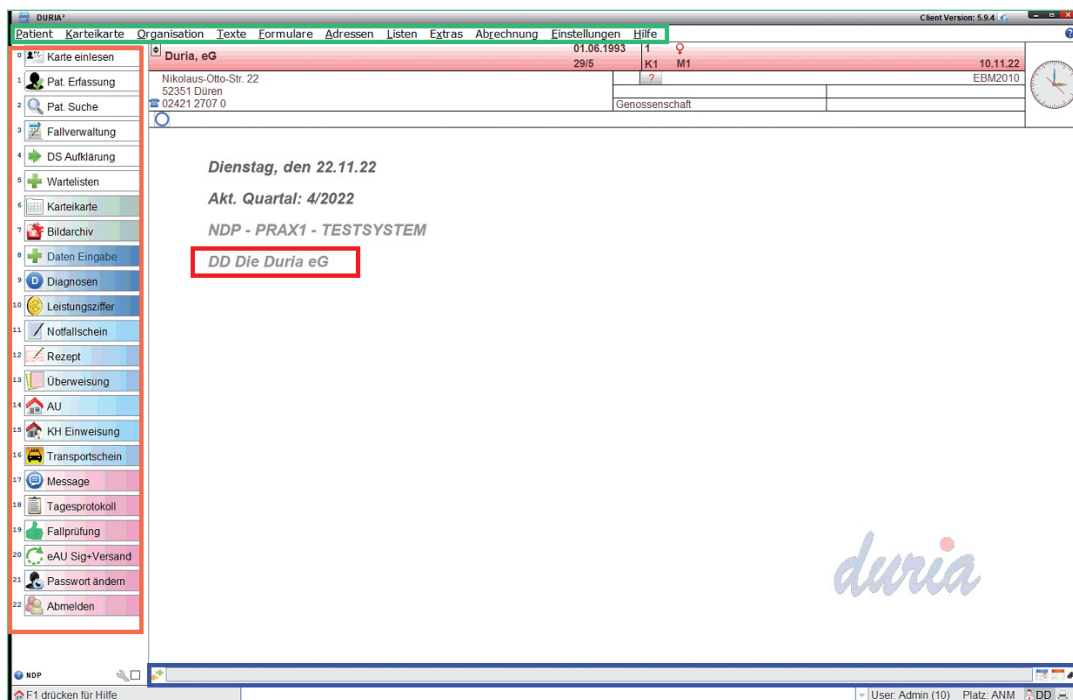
DURIA²

Client Version: 5.9.4

Patient Karteikarte Organisation Texte Formulare Adressen Listen Extras Abrechnung Einstellungen Hilfe

0 Karte einlesen
1 Pat. Erfassung
2 Pat. Suche
3 Fallverwaltung
4 DS Aufklärung
5 Wartelisten
6 Karteikarte
7 Bildarchiv
8 Daten Eingabe
9 Diagnosen
10 Leistungsziffer
11 Notfallschein
12 Rezept
13 Überweisung
14 AU
15 KH Einweisung
16 Transportschein
17 Message
18 Tagesprotokoll
19 Fallprüfung
20 eAU Sig+Versand
21 Passwort ändern
22 Abmelden

Duria, eG
01.06.1993 29/5
1 K1 ♀ M1
10.11.22
Nikolaus-Otto-Str. 22
52351 Düren
02421 2707 0
?
EBM2010
Genossenschaft

Dienstag, den 22.11.22

Akt. Quartal: 4/2022

NDP - PRAX1 - TESTSYSTEM

DD Die Duria eG

duria

NDP

F1 drücken für Hilfe

User: Admin (10) Platz: ANM DD